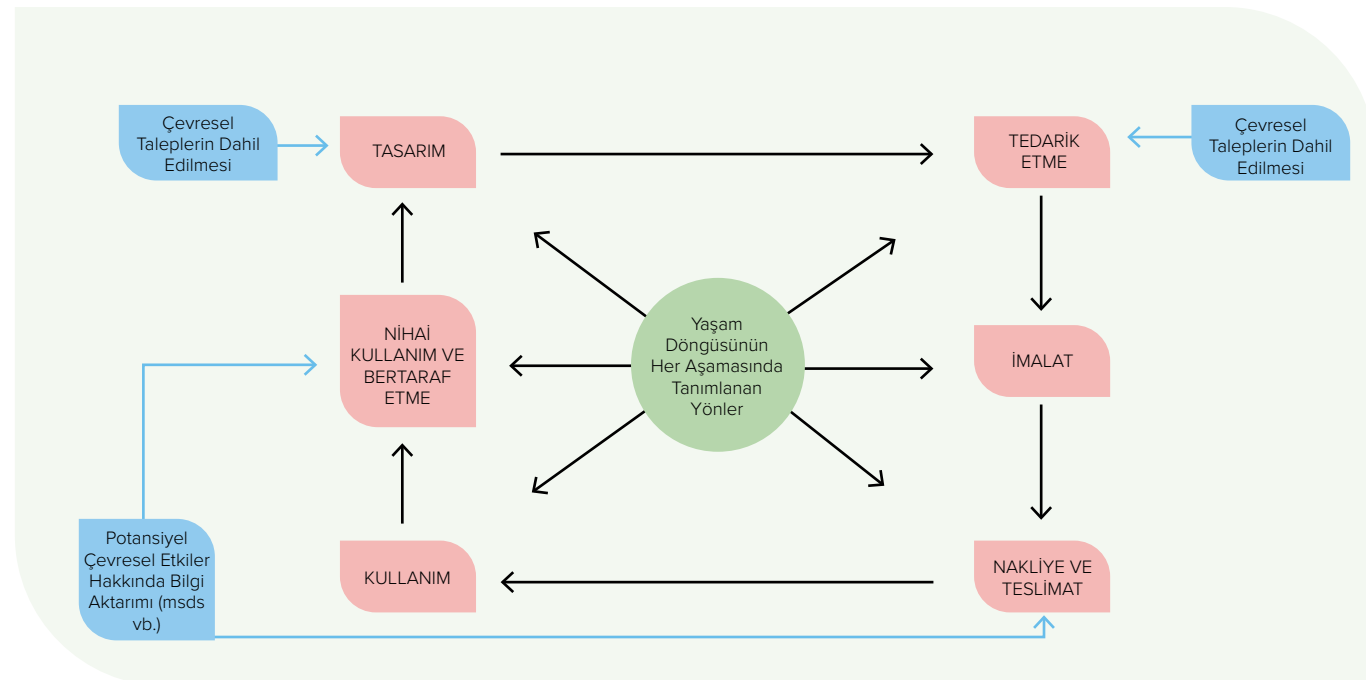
Çevresel Taleplerin Dahil Edilmesi

TASARIM

TEDARİK ETME

Çevresel Taleplerin Dahil Edilmesi

NİHAİ KULLANIM VE BERTARAF ETME

Yaşam Döngüsünün Her Aşamasında Tanımlanan Yönler

İMALAT

Potansiyel Çevresel Etkiler Hakkında Bilgi Aktarımı (msds vb.)

KULLANIM

NAKLİYE VE TESLİMAT